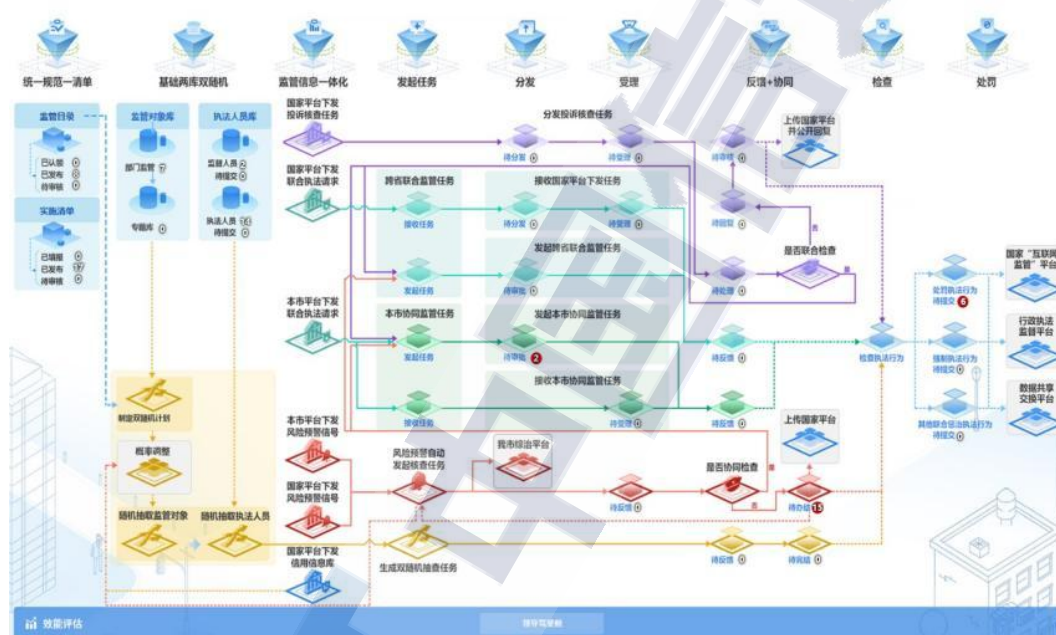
统一规范一清单

基础两库双随机

监管信息一体化

发起任务

分发

受理

反馈+协同

检查

处罚

监管目录

已认领 0
已发布 0
待审核 0

实施清单

已填报 0
已发布 17
待审核 0

监管对象库

部门监管 7

专题库 0

执法人员库

监管人员 2
待提交 0

执法人员 14
待提交 0

国家平台下发投诉核查任务

分发投诉核查任务

待分发 0

待受理 0

待审核 0

上传国家平台并公开回复

国家平台下发联合执法请求

跨省联合监管任务

接收任务

接收国家平台下发任务

待受理 0

待回复 0

发起跨省联合监管任务

发起任务

待审批 0

待处理 0

是否联合检查

本市平台下发联合执法请求

本市协同监管任务

发起本市协同监管任务

发起任务

待审批 2

待反馈 0

检查执法行为

接收本市协同监管任务

接收任务

待受理 0

待反馈 0

处罚执法行为
待提交 6

强制执行行为
待提交 0

其他联合信用执法行为
待提交 0

国家"互联网+监管"平台

行政执法监督平台

数据共享交换平台

制定双随机计划

概率调整

随机抽取监管对象

随机抽取执法人员

本市平台下发风险预警信号

国家平台下发风险预警信号

风险预警自动发起核查任务

我市综治平台

待反馈 0

是否协同检查

待办结 11

上传国家平台

国家平台下发信用信息库

生成双随机抽查任务

待反馈 0

待完结 0

效能评估

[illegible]